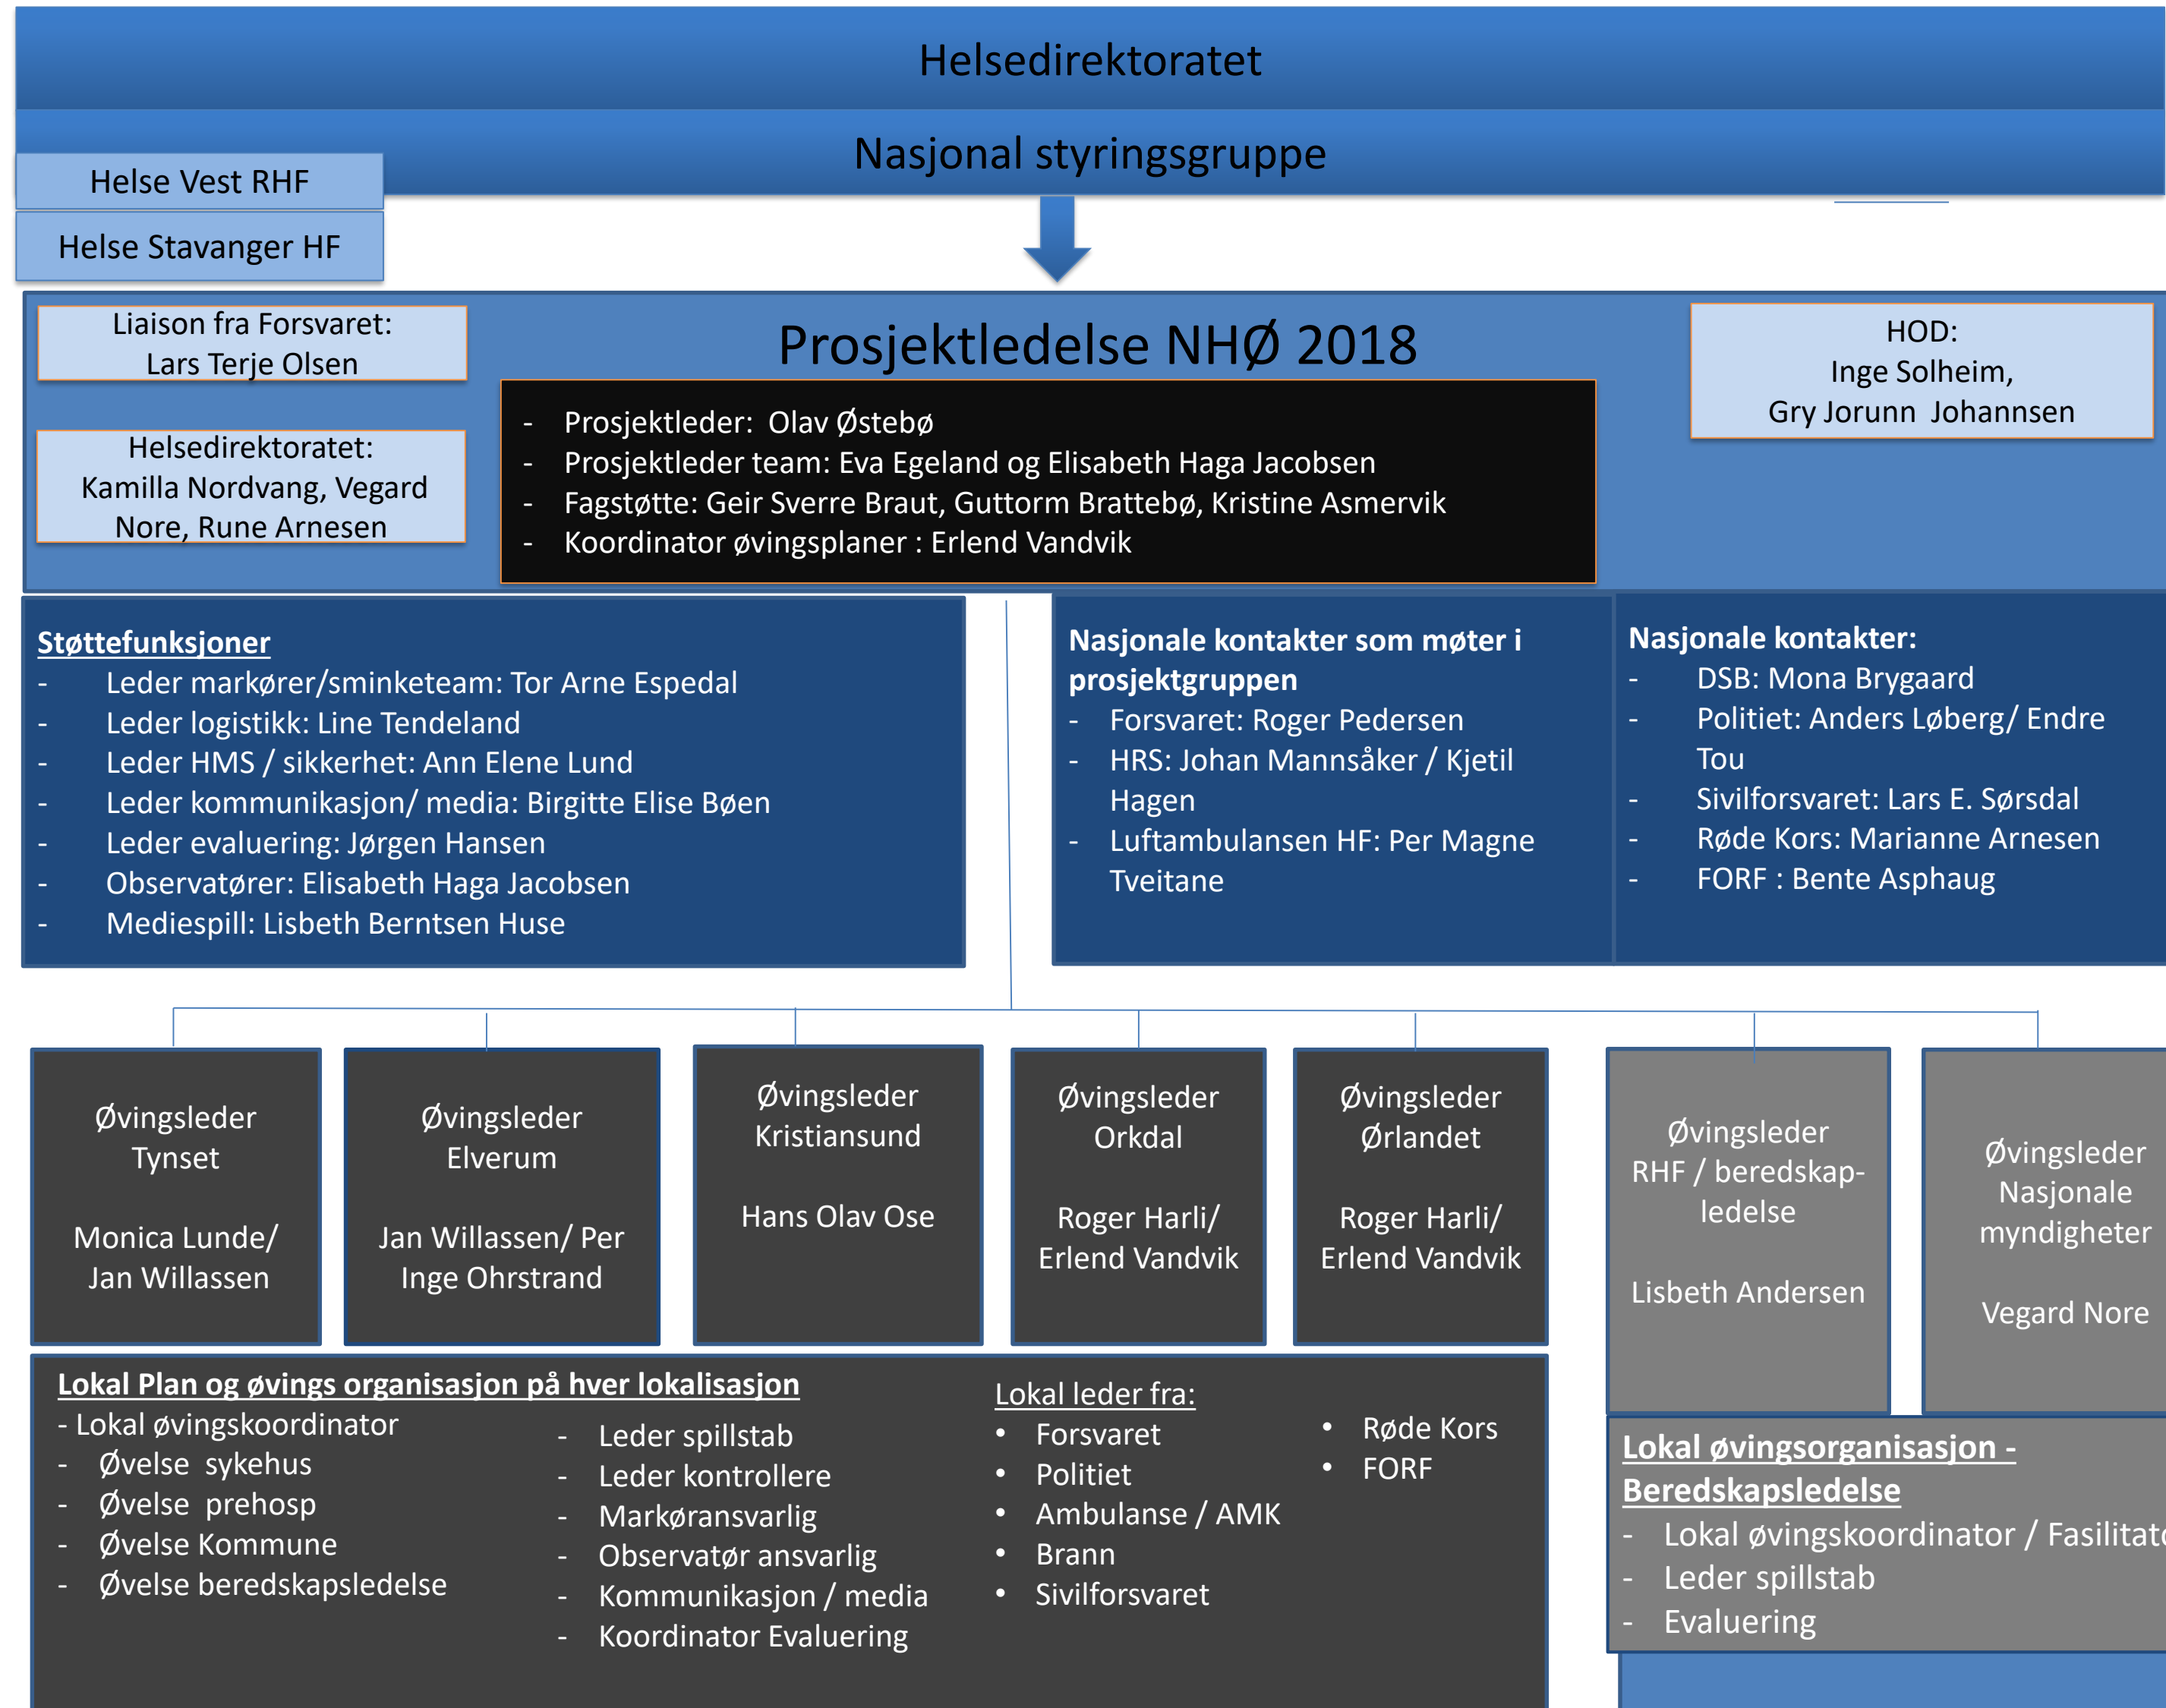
Helsedirektoratet

Nasjonal styringsgruppe

Helse Vest RHF

Helse Stavanger HF

Liaison fra Forsvaret:
Lars Terje Olsen

Helsedirektoratet:
Kamilla Nordvang, Vegard Nore, Rune Arnesen

Prosjektledelse NHØ 2018

- Prosjektleder: Olav Østebø
- Prosjektleder team: Eva Egeland og Elisabeth Haga Jacobsen
- Fagstøtte: Geir Sverre Braut, Guttorm Brattebø, Kristine Asmervik
- Koordinator øvingsplaner : Erlend Vandvik

HOD:
Inge Solheim,
Gry Jorunn Johannsen

Støttefunksjoner
- Leder markører/sminketeam: Tor Arne Espedal
- Leder logistikk: Line Tendeland
- Leder HMS / sikkerhet: Ann Elene Lund
- Leder kommunikasjon/ media: Birgitte Elise Bøen
- Leder evaluering: Jørgen Hansen
- Observatører: Elisabeth Haga Jacobsen
- Mediespill: Lisbeth Berntsen Huse

Nasjonale kontakter som møter i prosjektgruppen
- Forsvaret: Roger Pedersen
- HRS: Johan Mannsåker / Kjetil Hagen
- Luftambulansen HF: Per Magne Tveitane

Nasjonale kontakter:
- DSB: Mona Brygaard
- Politiet: Anders Løberg/ Endre Tou
- Sivilforsvaret: Lars E. Sørsdal
- Røde Kors: Marianne Arnesen
- FORF : Bente Asphaug

Øvingsleder Tynset

Monica Lunde/ Jan Willassen

Øvingsleder Elverum

Jan Willassen/ Per Inge Ohrstrand

Øvingsleder Kristiansund

Hans Olav Ose

Øvingsleder Orkdal

Roger Harli/ Erlend Vandvik

Øvingsleder Ørlandet

Roger Harli/ Erlend Vandvik

Øvingsleder RHF / beredskapledelse

Lisbeth Andersen

Øvingsleder Nasjonale myndigheter

Vegard Nore

Lokal Plan og øvings organisasjon på hver lokalisasjon
- Lokal øvingskoordinator
- Øvelse sykehus
- Øvelse prehosp
- Øvelse Kommune
- Øvelse beredskapsledelse

- Leder spillstab
- Leder kontrollere
- Markøransvarlig
- Observatør ansvarlig
- Kommunikasjon / media
- Koordinator Evaluering

Lokal leder fra:
• Forsvaret
• Politiet
• Ambulanse / AMK
• Brann
• Sivilforsvaret

• Røde Kors
• FORF

Lokal øvingsorganisasjon - Beredskapsledelse
- Lokal øvingskoordinator / Fasilitat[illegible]
- Leder spillstab
- Evaluering